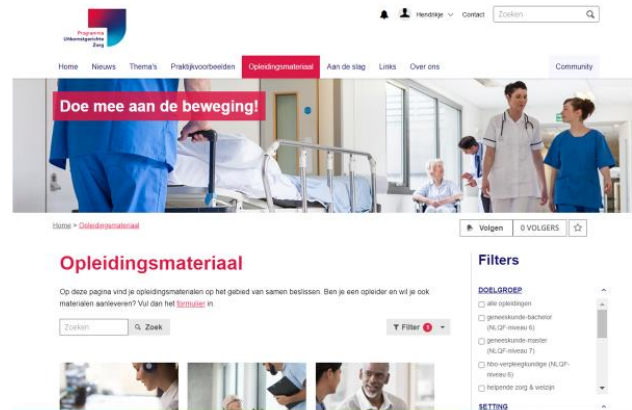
Programma Uitkomstgerichte Zorg

Hendrikje Contact Zoeken

Home Nieuws Thema's Praktijkvoorbeelden Opleidingsmateriaal Aan de slag Links Over ons Community

Doe mee aan de beweging!

Home > Opleidingsmateriaal

Volgen 0 VOLGERS

Opleidingsmateriaal

Op deze pagina vindt je opleidingsmaterialen op het gebied van samen beslissen. Ben je een opleider en wil je ook materialen aanleveren? Vul dan het formulier in

Zoeken Zoek

Filter 1

Filters

DOELGROEP

alle opleidingen

geneeskunde-bachelor (NLQF-niveau 6)

geneeskunde-master (NLQF-niveau 7)

hbo-verpleegkundige (NLQF-niveau 6)

helpende zorg & welzijn

SETTING